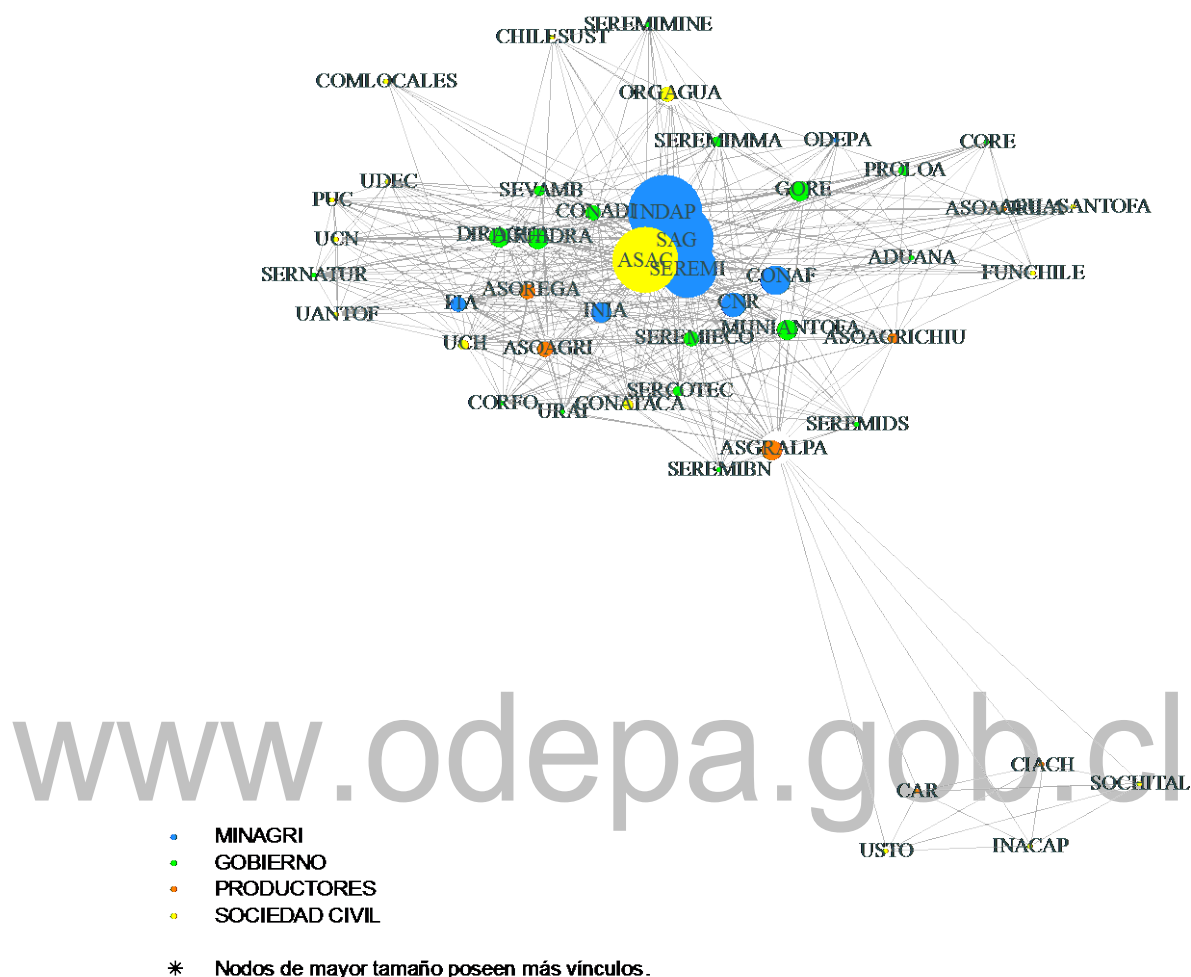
SEREMIMINE
CHILESUST
COMLOCALES
ORGAGUA
SEREMIMMA
ODEPA
CORE
PROLOA
UDEC
PUC
SEVAMB
GORE
CONADI
INDAP
ASOAGRIAS
ARIASANTOFA
UCN
DIRDGH
DRA
SAG
SERNATUR
ASAC
SEREMI
ADUANA
FUNCHILE
CONAF
ASOREGA
FIA
UANTOF
INIA
CNR
MUNIANTOFA
UCH
ASOAGRI
SEREMIECO
ASOAGRICHIU
SERCOTEC
CORFO
URAI
CONATACA
SEREMIDS
ASGRALPA
SEREMIBN
www.odepa.gob.cl
CIACH
CAR
SOCHITAL
INACAP
USTO
MINAGRI
GOBIERNO
PRODUCTORES
SOCIEDAD CIVIL
* Nodos de mayor tamaño poseen más vínculos.